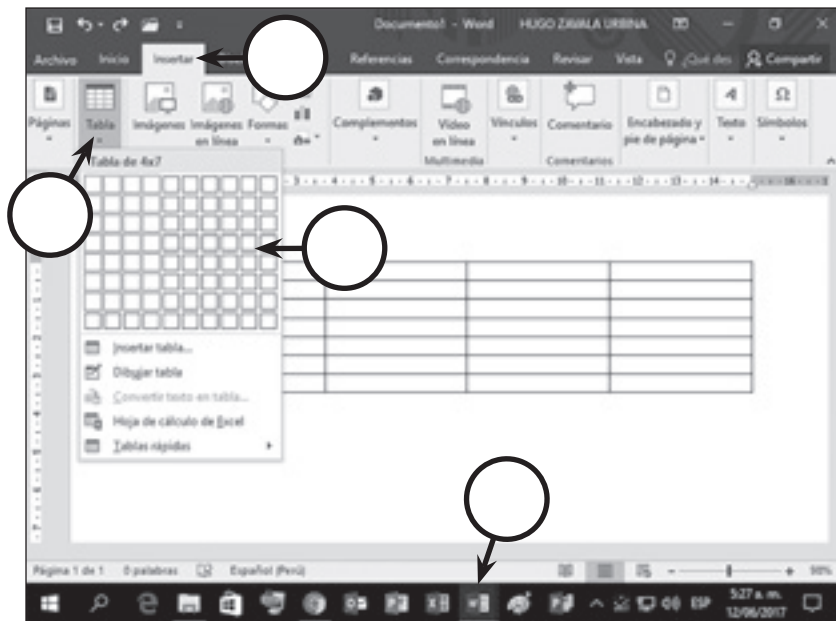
Documento1 - Word HUGO ZAVALA URBINA

Archivo Inicio Insertar Referencias Correspondencia Revisar Vista ¿Qué desea Compartir

Páginas Tabla Imágenes Imágenes en línea Formas Complementos Vídeo en línea Vínculos Comentario Encabezado y pie de página Texto Símbolos

Multimedia Comentarios

Tabla de 4x7

Insertar tabla...
Dibujar tabla
Convertir texto en tabla...
Hoja de cálculo de Excel
Tablas rápidas

Página 1 de 1 0 palabras Español (Perú) 98%

5:27 a. m. 12/06/2017 ESP